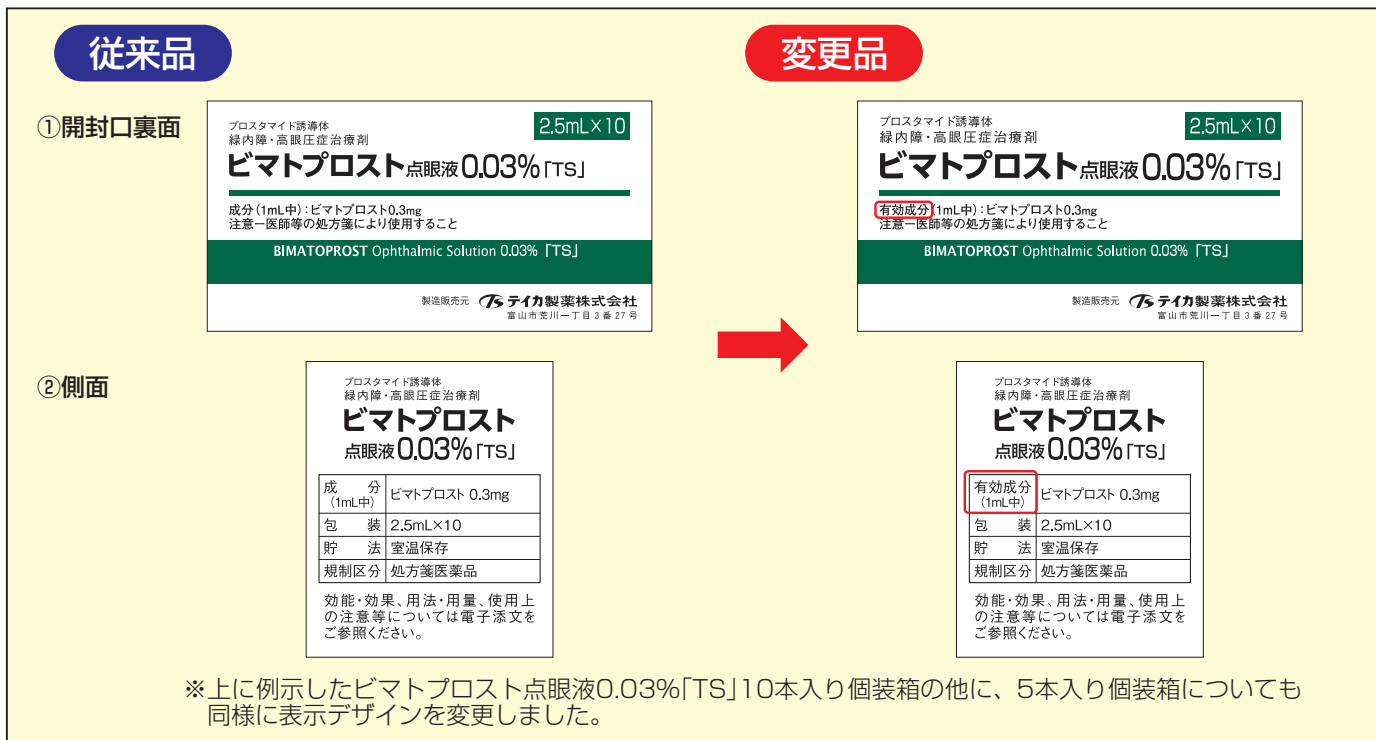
従来品

変更品

①開封口裏面

プロスタマイド誘導体
緑内障・高眼圧症治療剤
2.5mL×10
ビマトプロスト点眼液0.03%「TS」
成分(1mL中):ビマトプロスト0.3mg
注意ー医師等の処方箋により使用すること
BIMATOPROST Ophthalmic Solution 0.03%「TS」
製造販売元 テイカ製薬株式会社
富山市荒川一丁目3番27号

プロスタマイド誘導体
緑内障・高眼圧症治療剤
2.5mL×10
ビマトプロスト点眼液0.03%「TS」
有効成分(1mL中):ビマトプロスト0.3mg
注意ー医師等の処方箋により使用すること
BIMATOPROST Ophthalmic Solution 0.03%「TS」
製造販売元 テイカ製薬株式会社
富山市荒川一丁目3番27号

②側面

プロスタマイド誘導体
緑内障・高眼圧症治療剤
ビマトプロスト
点眼液0.03%「TS」

| 成分 (1mL中) | ビマトプロスト 0.3mg |
|---|---|
| 包装 | 2.5mL×10 |
| 貯法 | 室温保存 |
| 規制区分 | 処方箋医薬品 |

効能・効果、用法・用量、使用上の注意等については電子添文をご参照ください。

プロスタマイド誘導体
緑内障・高眼圧症治療剤
ビマトプロスト
点眼液0.03%「TS」

| 有効成分 (1mL中) | ビマトプロスト 0.3mg |
|---|---|
| 包装 | 2.5mL×10 |
| 貯法 | 室温保存 |
| 規制区分 | 処方箋医薬品 |

効能・効果、用法・用量、使用上の注意等については電子添文をご参照ください。

※上に例示したビマトプロスト点眼液0.03%「TS」10本入り個装箱の他に、5本入り個装箱についても同様に表示デザインを変更しました。